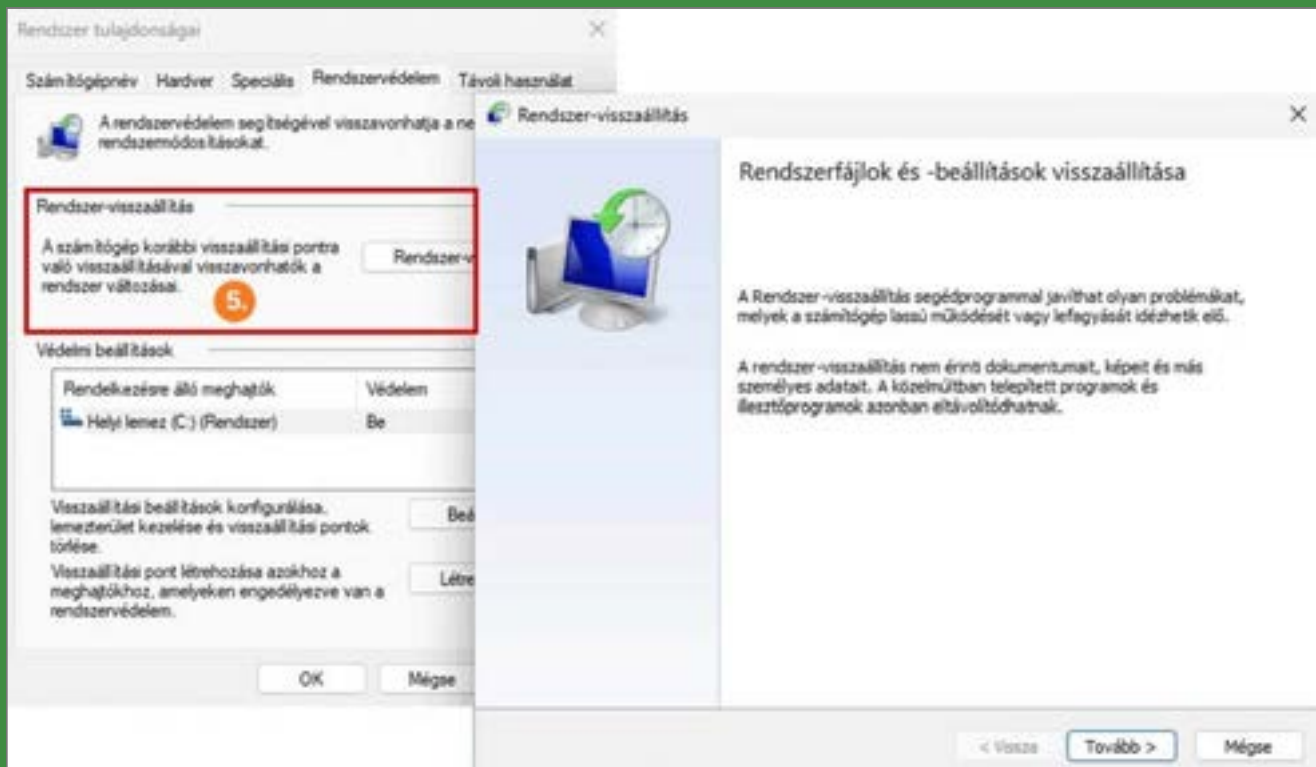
Rendszer tulajdonságai

Számítógépnév Hardver Speciális Rendszervédelem Távoli használat

A rendszervédelem segítségével visszavonhatja a ne rendszermódosításokat.

Rendszer-visszaállítás

A számítógép korábbi visszaállítási pontra való visszaállításával visszavonhatók a rendszer változásai.

Rendszer-v

5.

Védelmi beállítások

| Rendelkezésre álló meghajtók | Védelem |
|---|---|
| Helyi lemez (C:) (Rendszer) | Be |

Visszaállítási beállítások konfigurálása, lemezterület kezelése és visszaállítási pontok törlése.

Beá

Visszaállítási pont létrehozása azokhoz a meghajtókhoz, amelyeken engedélyezve van a rendszervédelem.

Létre

OK Mégse

Rendszer-visszaállítás

Rendszerfájlok és -beállítások visszaállítása

A Rendszer-visszaállítás segédprogrammal javíthat olyan problémákat, melyek a számítógép lassú működését vagy lefagyását idézhetik elő.

A rendszer-visszaállítás nem érinti dokumentumait, képeit és más személyes adatait. A közelmúltban telepített programok és illesztőprogramok azonban eltávolítódhatnak.

< Vissza Tovább > Mégse